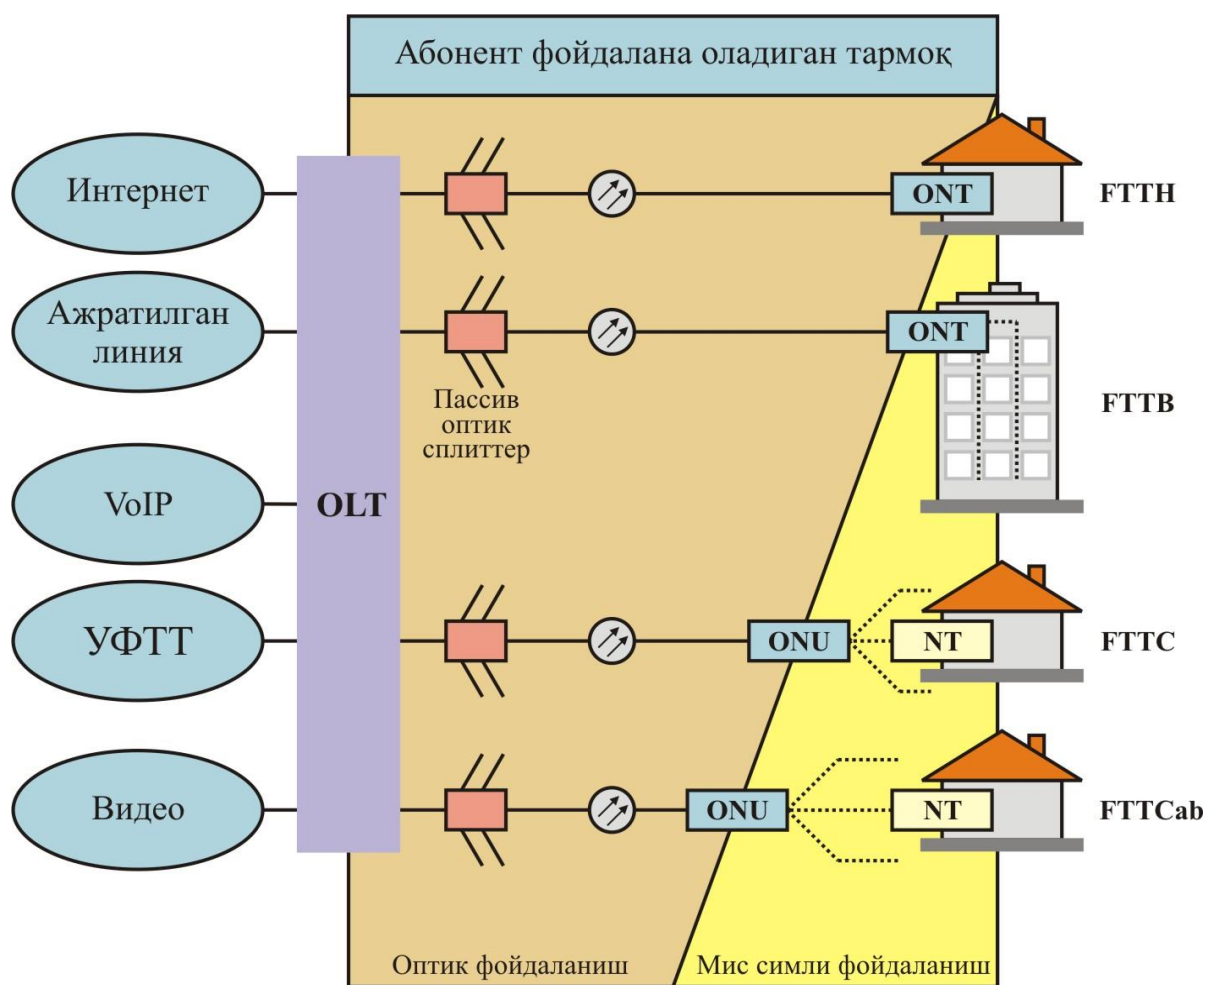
Абонент фойдалана оладиган тармоқ

Интернет

Ажратилган линия

VoIP

УФТТ

Видео

OLT

Пассив оптик сплиттер

ONT

FTTH

ONT

FTTB

ONU

NT

FTTC

ONU

NT

FTTCab

Оптик фойдаланиш

Мис симли фойдаланиш